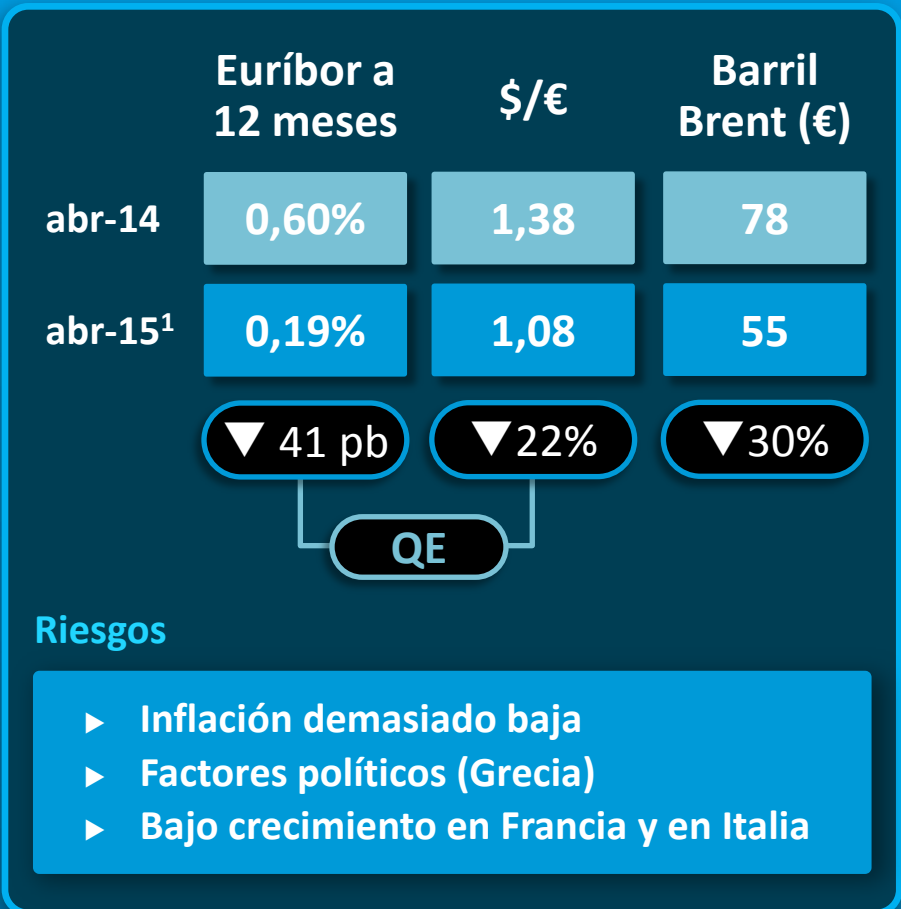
| | Euríbor a 12 meses | $/€ | Barril Brent (€) |
|---|---|---|---|
| abr-14 | 0,60% | 1,38 | 78 |
| abr-15$^1$ | 0,19% | 1,08 | 55 |
| | ▼ 41 pb | ▼22% | ▼30% |

QE

Riesgos

- Inflación demasiado baja
- Factores políticos (Grecia)
- Bajo crecimiento en Francia y en Italia